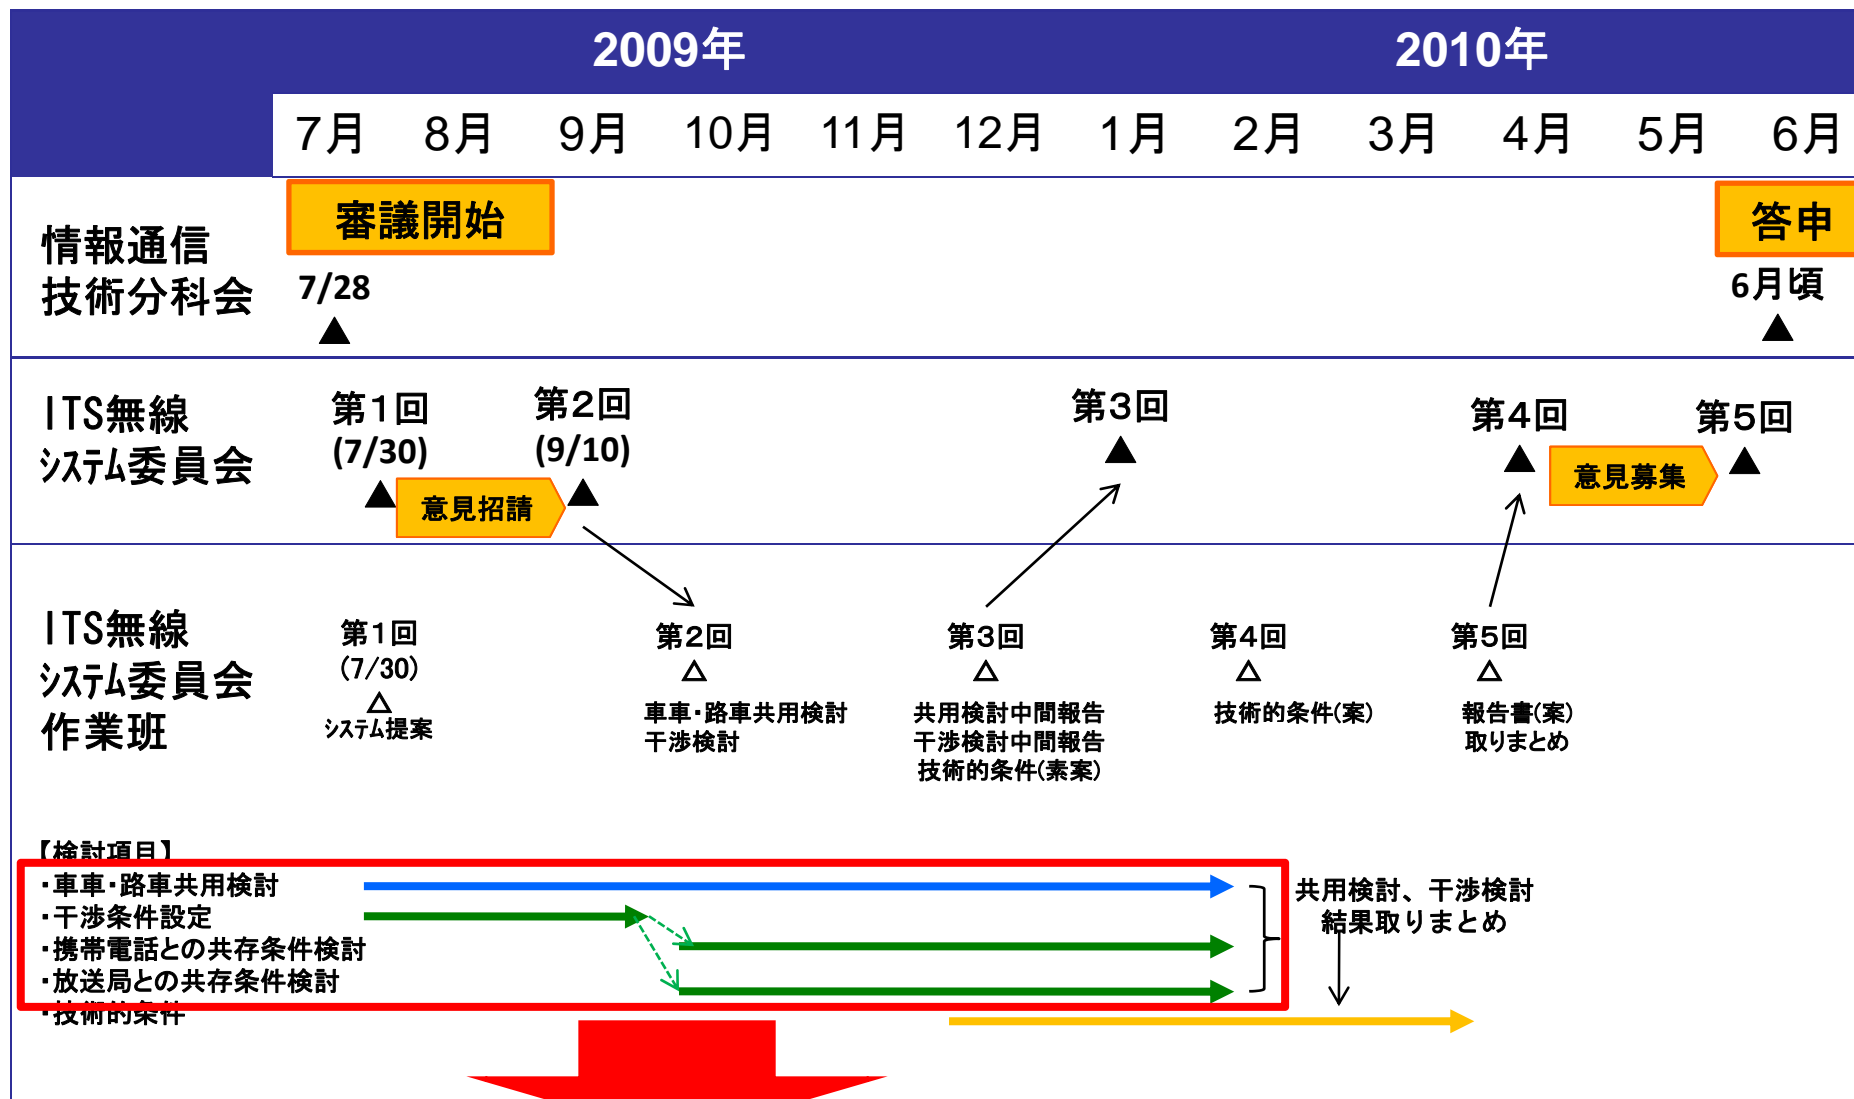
2009年

2010年

| | 7月 | 8月 | 9月 | 10月 | 11月 | 12月 | 1月 | 2月 | 3月 | 4月 | 5月 | 6月 |
|---|---|---|---|---|---|---|---|---|---|---|---|---|

情報通信技術分科会

審議開始

7/28

答申

6月頃

ITS無線システム委員会

第1回 (7/30)

意見招請

第2回 (9/10)

第3回

第4回

意見募集

第5回

ITS無線システム委員会作業班

第1回 (7/30)

システム提案

第2回

車車・路車共用検討
干渉検討

第3回

共用検討中間報告
干渉検討中間報告
技術的条件(素案)

第4回

技術的条件(案)

第5回

報告書(案)
取りまとめ

【検討項目】
・車車・路車共用検討
・干渉条件設定
・携帯電話との共存条件検討
・放送局との共存条件検討
・技術的条件

共用検討、干渉検討
結果取りまとめ